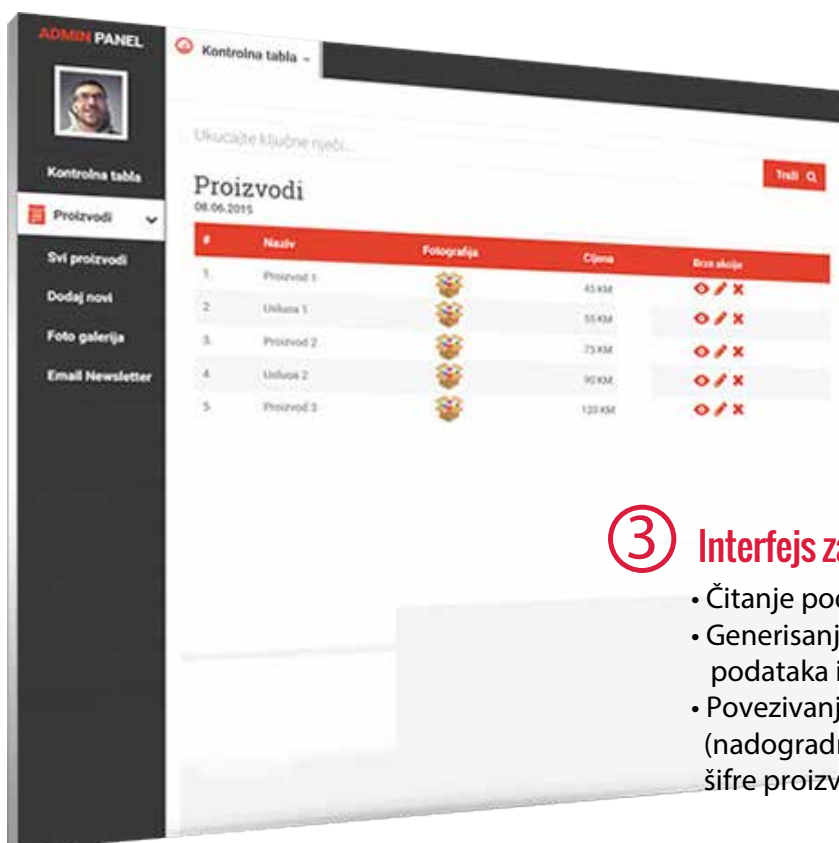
ADMIN PANEL

Kontrolna tabla

Proizvodi

Svi proizvodi

Dodaj novi

Foto galerija

Email Newsletter

Kontrolna tabla

Ukucajte ključne riječi...

Traži

Proizvodi
08.06.2015

| # | Naziv | Fotografija | Cijena | Brze akcije |
|---|---|---|---|---|
| 1. | Proizvod 1 | | 45 KM | |
| 2. | Usluga 1 | | 55 KM | |
| 3. | Proizvod 2 | | 75 KM | |
| 4. | Usluga 2 | | 90 KM | |
| 5. | Proizvod 3 | | 120 KM | |

③ Interfejs z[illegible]

• Čitanje po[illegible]
• Generisanj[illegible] podataka i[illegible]
• Povezivanj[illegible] (nadograd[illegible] šifre proizv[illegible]